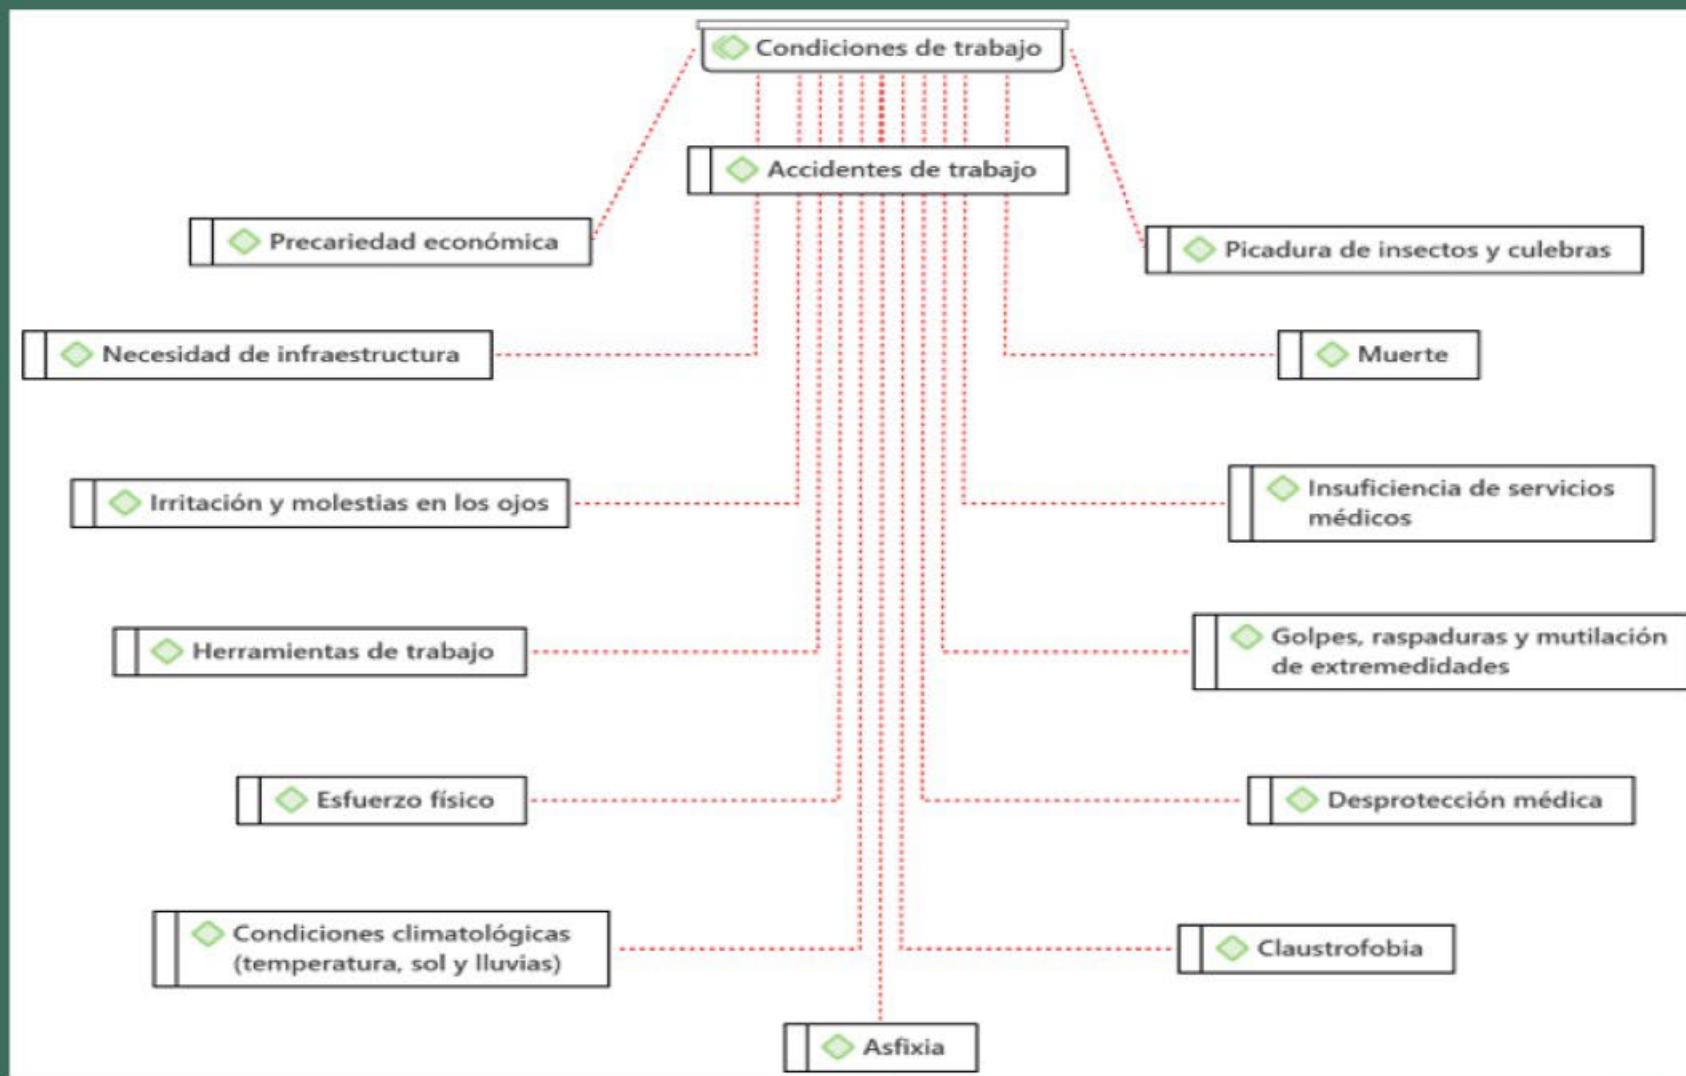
Condiciones de trabajo

Accidentes de trabajo

Precariedad económica

Picadura de insectos y culebras

Necesidad de infraestructura

Muerte

Irritación y molestias en los ojos

Insuficiencia de servicios médicos

Herramientas de trabajo

Golpes, raspaduras y mutilación de extremedidades

Esfuerzo físico

Desprotección médica

Condiciones climatológicas (temperatura, sol y lluvias)

Claustrofobia

Asfixia